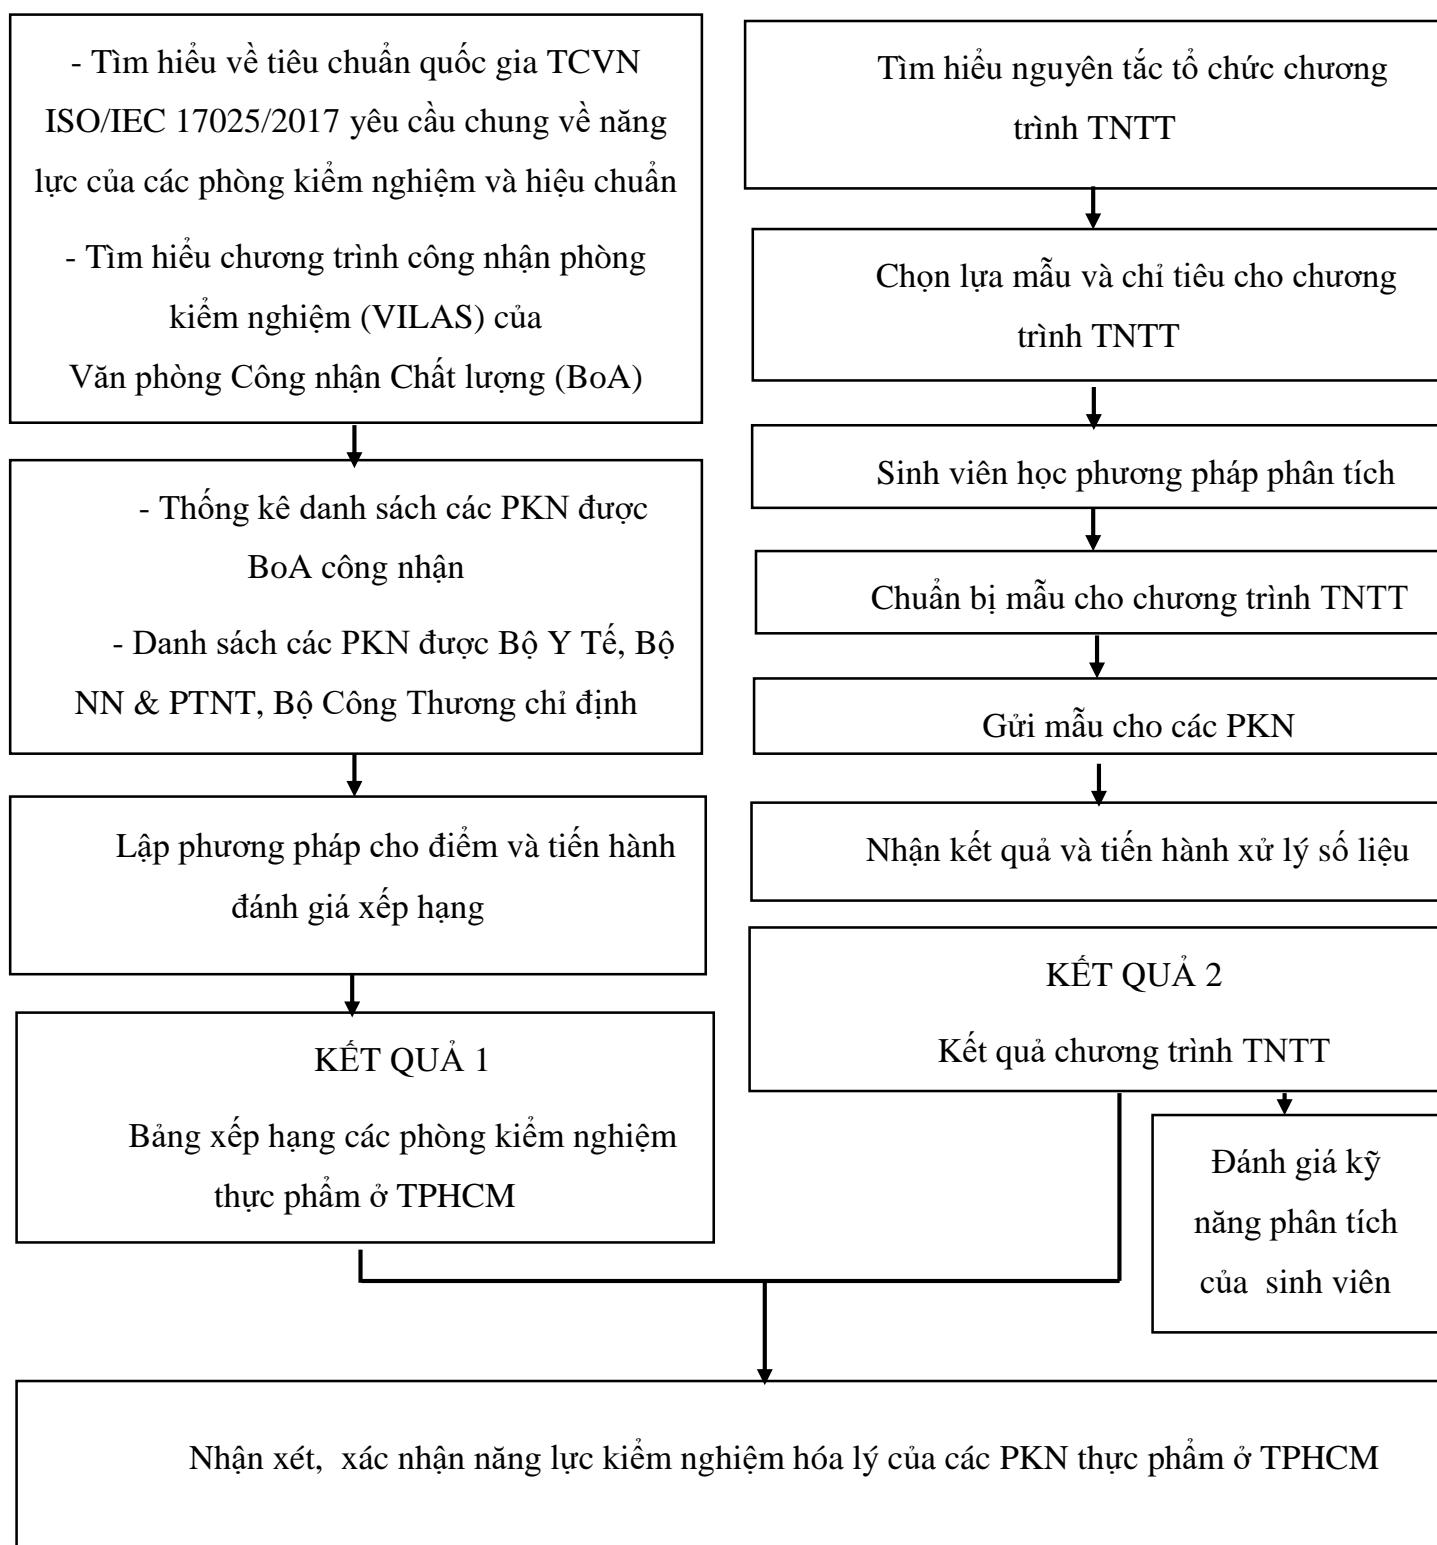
- Tìm hiểu về tiêu chuẩn quốc gia TCVN ISO/IEC 17025/2017 yêu cầu chung về năng lực của các phòng kiểm nghiệm và hiệu chuẩn

- Tìm hiểu chương trình công nhận phòng kiểm nghiệm (VILAS) của Văn phòng Công nhận Chất lượng (BoA)

- Thống kê danh sách các PKN được BoA công nhận

- Danh sách các PKN được Bộ Y Tế, Bộ NN & PTNT, Bộ Công Thương chỉ định

Lập phương pháp cho điểm và tiến hành đánh giá xếp hạng

KẾT QUẢ 1

Bảng xếp hạng các phòng kiểm nghiệm thực phẩm ở TPHCM

Tìm hiểu nguyên tắc tổ chức chương trình TNTT

Chọn lựa mẫu và chỉ tiêu cho chương trình TNTT

Sinh viên học phương pháp phân tích

Chuẩn bị mẫu cho chương trình TNTT

Gửi mẫu cho các PKN

Nhận kết quả và tiến hành xử lý số liệu

KẾT QUẢ 2

Kết quả chương trình TNTT

Đánh giá kỹ năng phân tích của sinh viên

Nhận xét, xác nhận năng lực kiểm nghiệm hóa lý của các PKN thực phẩm ở TPHCM